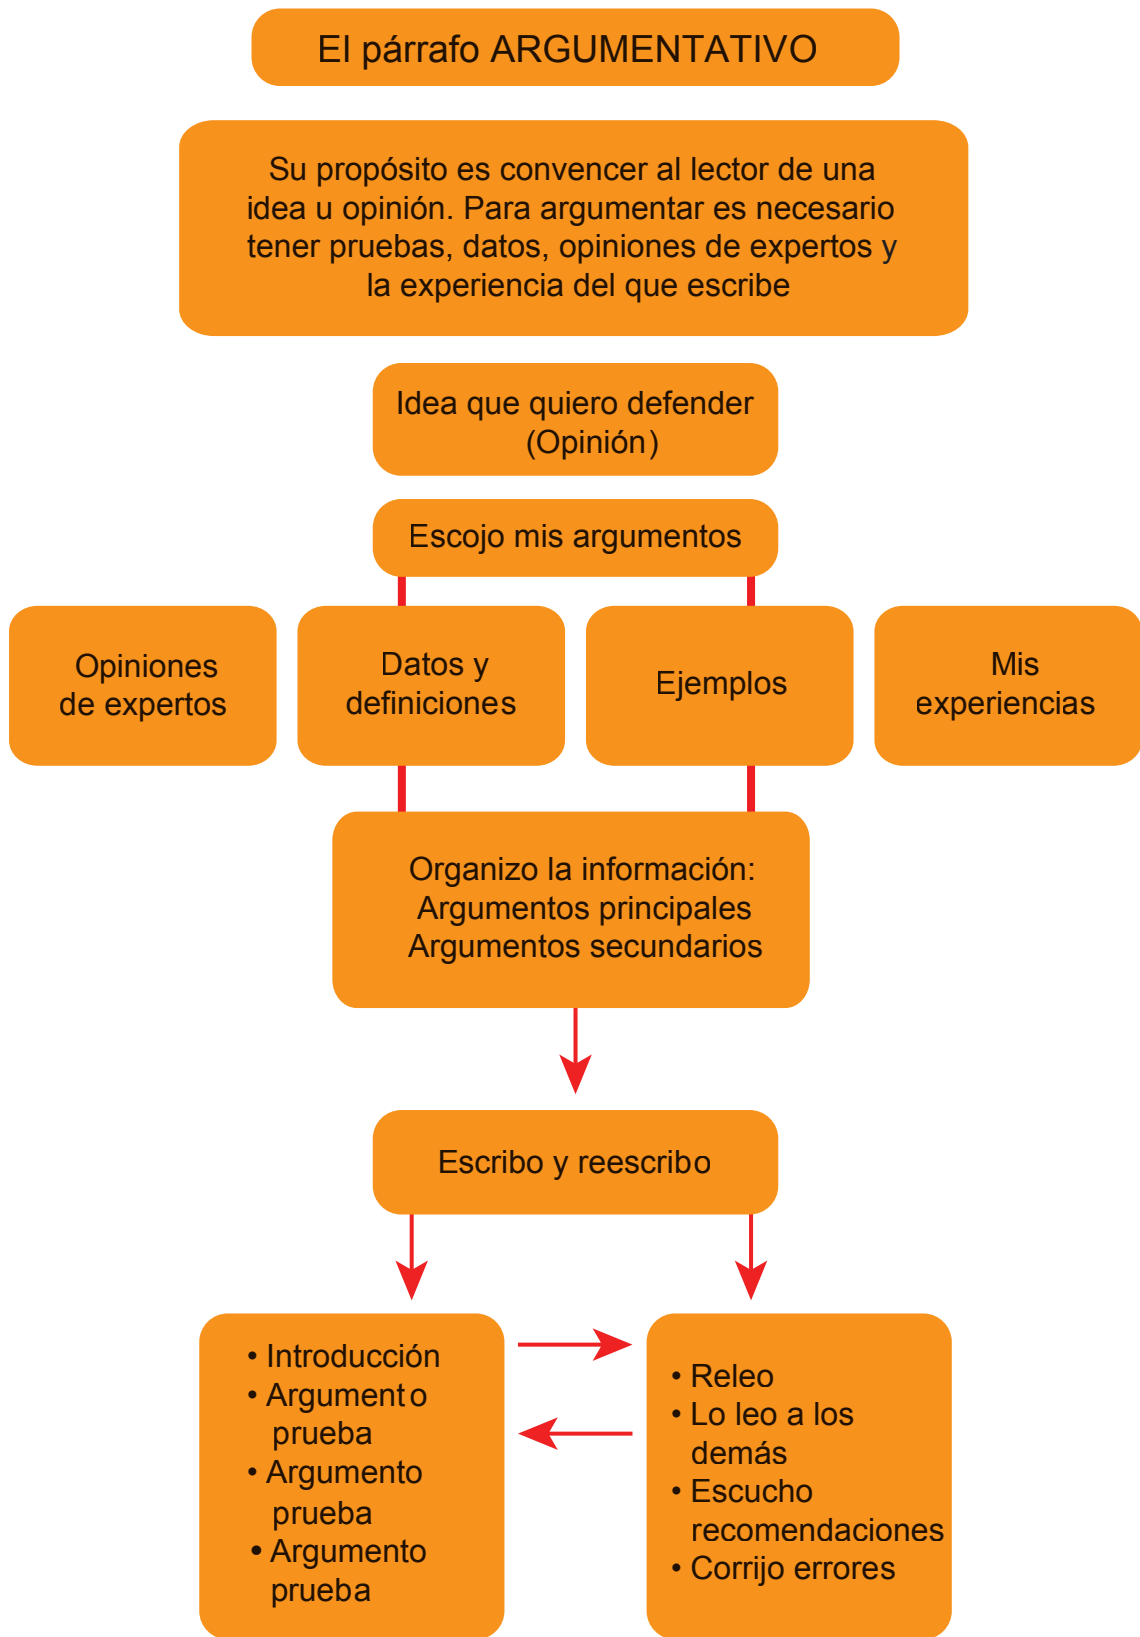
El párrafo ARGUMENTATIVO

Su propósito es convencer al lector de una idea u opinión. Para argumentar es necesario tener pruebas, datos, opiniones de expertos y la experiencia del que escribe

Idea que quiero defender (Opinión)

Escojo mis argumentos

Opiniones de expertos

Datos y definiciones

Ejemplos

Mis experiencias

Organizo la información:
Argumentos principales
Argumentos secundarios

Escribo y reescribo

• Introducción
• Argumento prueba
• Argumento prueba
• Argumento prueba

• Releo
• Lo leo a los demás
• Escucho recomendaciones
• Corrijo errores